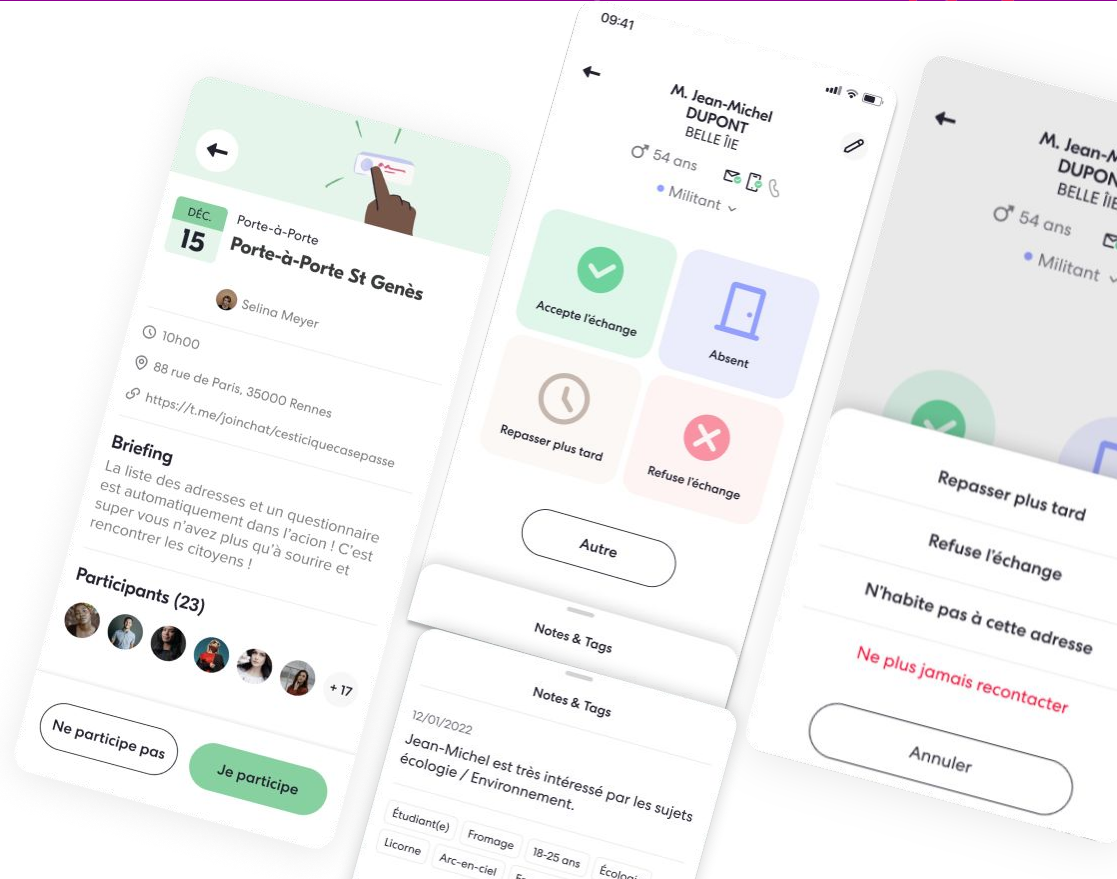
DÉC.
15
Porte-à-Porte
Porte-à-Porte St Genès

Selina Meyer

10h00
88 rue de Paris, 35000 Rennes
https://t.me/joinchat/cesticiquecasepasse

Briefing
La liste des adresses et un questionnaire est automatiquement dans l'acion ! C'est super vous n'avez plus qu'à sourire et rencontrer les citoyens !

Participants (23)
+ 17

Ne participe pas
Je participe

09:41
M. Jean-Michel DUPONT
BELLE ÎlE
54 ans
Militant
Accepte l'échange
Absent
Repasser plus tard
Refuse l'échange
Autre

Notes & Tags
Notes & Tags
12/01/2022
Jean-Michel est très intéressé par les sujets écologie / Environnement.
Étudiant(e)
Fromage
18-25 ans
Écologi
Licorne
Arc-en-ciel

M. Jean-M
DUPON
BELLE ÎlE
54 ans
Militant
Repasser plus tard
Refuse l'échange
N'habite pas à cette adresse
Ne plus jamais recontacter
Annuler